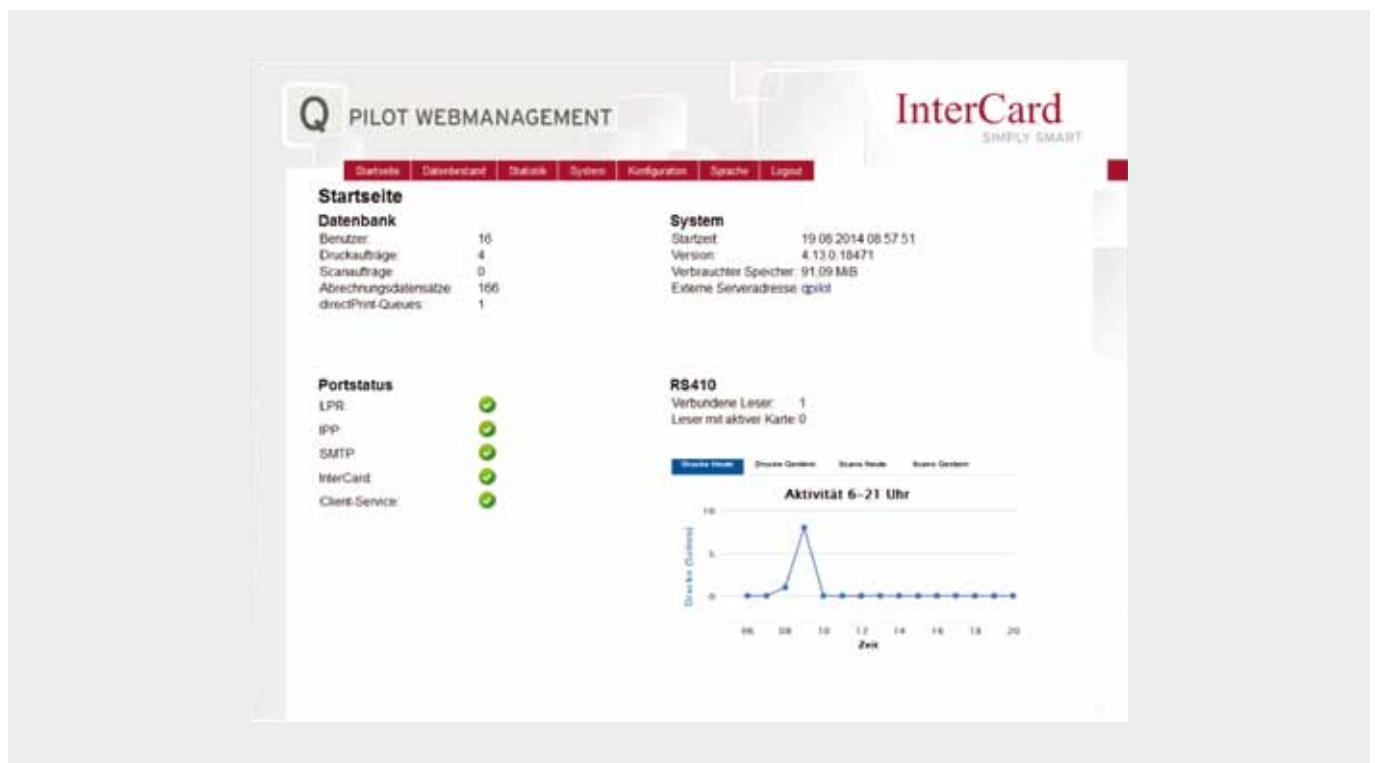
Q PILOT WEBMANAGEMENT

InterCard
SIMPLY SMART

Startseite | Datenbestand | Statistik | System | Konfiguration | Sprache | Logout

Startseite

Datenbank

| | |
|---|---|
| Benutzer: | 16 |
| Druckaufträge: | 4 |
| Scanaufträge: | 0 |
| Abrechnungsdatensätze: | 166 |
| directPrint-Queues: | 1 |

System

| | |
|---|---|
| Startzeit: | 19.08.2014 08:57:51 |
| Version: | 4.13.0.18471 |
| Verbrauchter Speicher: | 91.09 MiB |
| Externe Serveradresse: | qpilot |

Portstatus

LPR:
IPP:
SMTP:
InterCard:
Client-Service:

RS410

Verbundene Leser: 1
Leser mit aktiver Karte: 0

Drucke Heute | Drucke Gestern | Scans Heute | Scans Gestern

Aktivität 6–21 Uhr

10
5
0

Drucke (Seiten)

06 08 10 12 14 16 18 20
Zeit